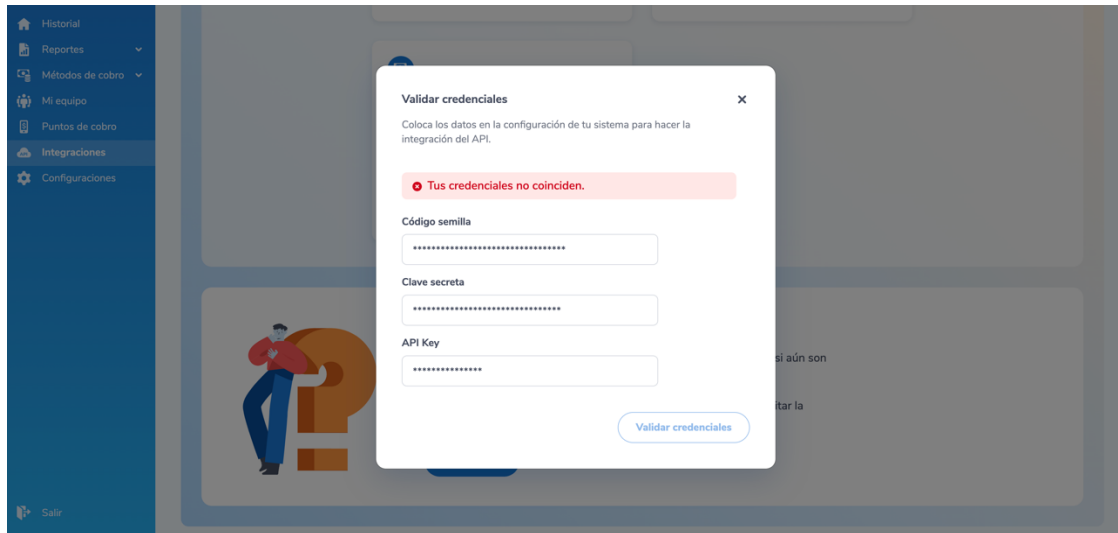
Historial
Reportes
Métodos de cobro
Mi equipo
Puntos de cobro
Integraciones
Configuraciones

Salir

Validar credenciales
×
Coloca los datos en la configuración de tu sistema para hacer la integración del API.

Tus credenciales no coinciden.

Código semilla
••••••••••••••••••••••••••••••••
Clave secreta
••••••••••••••••••••••••••••••••
API Key
•••••••••••••••

Validar credenciales

si aún son
itar la